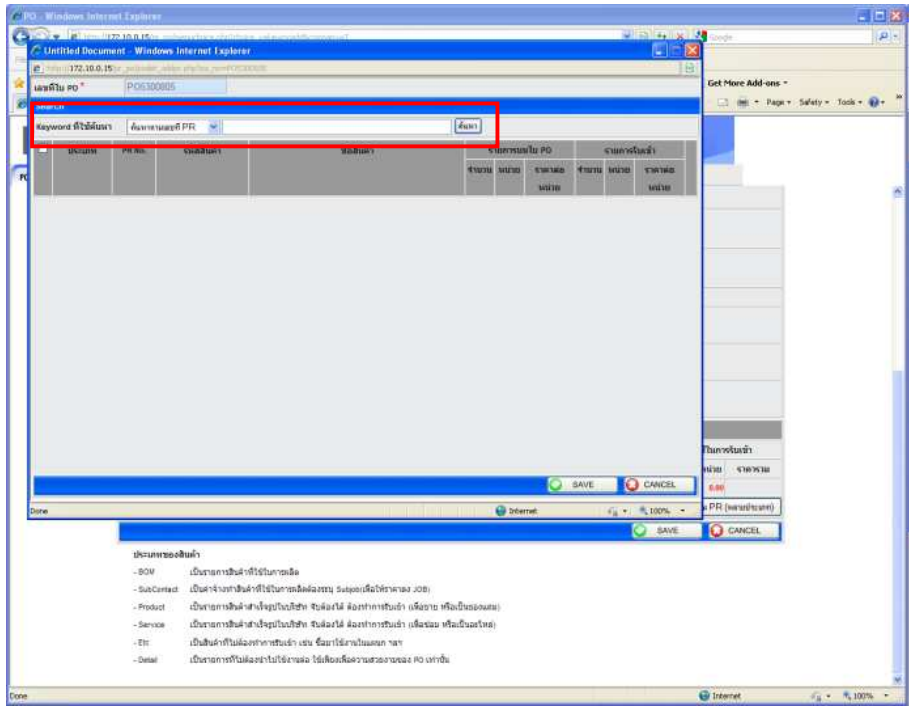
PO - Windows Internet Explorer

http://172.10.0.15/

Untitled Document - Windows Internet Explorer

http://172.10.0.15/

Get More Add-ons

Page Safety Tools

เลขที่ใบ PO * PO5300805

Search

Keyword ที่ใช้ค้นหา ค้นหาตามเลขที่ PR ค้นหา

| ประเภท | PR No. | รหัสสินค้า | ชื่อสินค้า | รายการบนใบ PO จำนวน | หน่วย | ราคาต่อหน่วย | รายการรับเข้า จำนวน | หน่วย | ราคาต่อหน่วย |
|---|---|---|---|---|---|---|---|---|---|

SAVE CANCEL

Done Internet 100%

ในการรับเข้า
หน่วย ราคารวม
0.00

PR (หลายประเภท)

SAVE CANCEL

ประเภทของสินค้า

- BOM เป็นรายการสินค้าที่ใช้ในการผลิต
- SubContact เป็นค่าจ้างทำสินค้าที่ใช้ในการผลิตต้องระบุ Subjob(เพื่อให้ราคาลง JOB)
- Product เป็นรายการสินค้าสำเร็จรูปในบริษัท จึงต้องได้ ต้องทำการรับเข้า (เพื่อขาย หรือเป็นของแถม)
- Service เป็นรายการสินค้าสำเร็จรูปในบริษัท จึงต้องได้ ต้องทำการรับเข้า (เพื่อซ่อม หรือเป็นอะไหล่)
- Etc เป็นสินค้าที่ไม่ต้องทำการรับเข้า เช่น ซื้อมาใช้งานในแผนก ฯลฯ
- Detail เป็นรายการที่ไม่ต้องนำไปใช้งานต่อ ใช้เพียงเพื่อความสวยงามของ PO เท่านั้น

Done Internet 100%